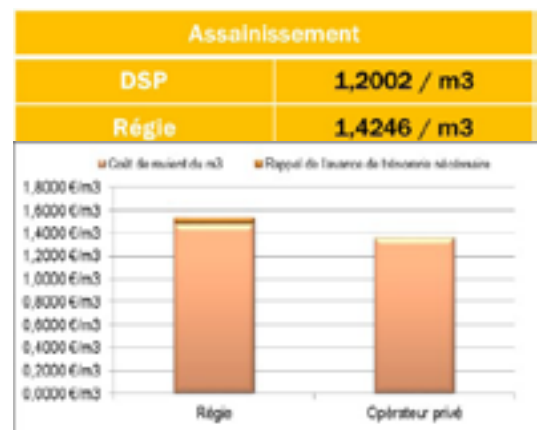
| Assainissement | |
|---|---|
| DSP | 1,2002 / m3 |
| Régie | 1,4246 / m3 |

Coût de revient du m3 ■ Rappel de l'avance de trésorerie nécessaire

1,8000 €/m3
1,6000 €/m3
1,4000 €/m3
1,2000 €/m3
1,0000 €/m3
0,8000 €/m3
0,6000 €/m3
0,4000 €/m3
0,2000 €/m3
0,0000 €/m3

Régie

Opérateur privé